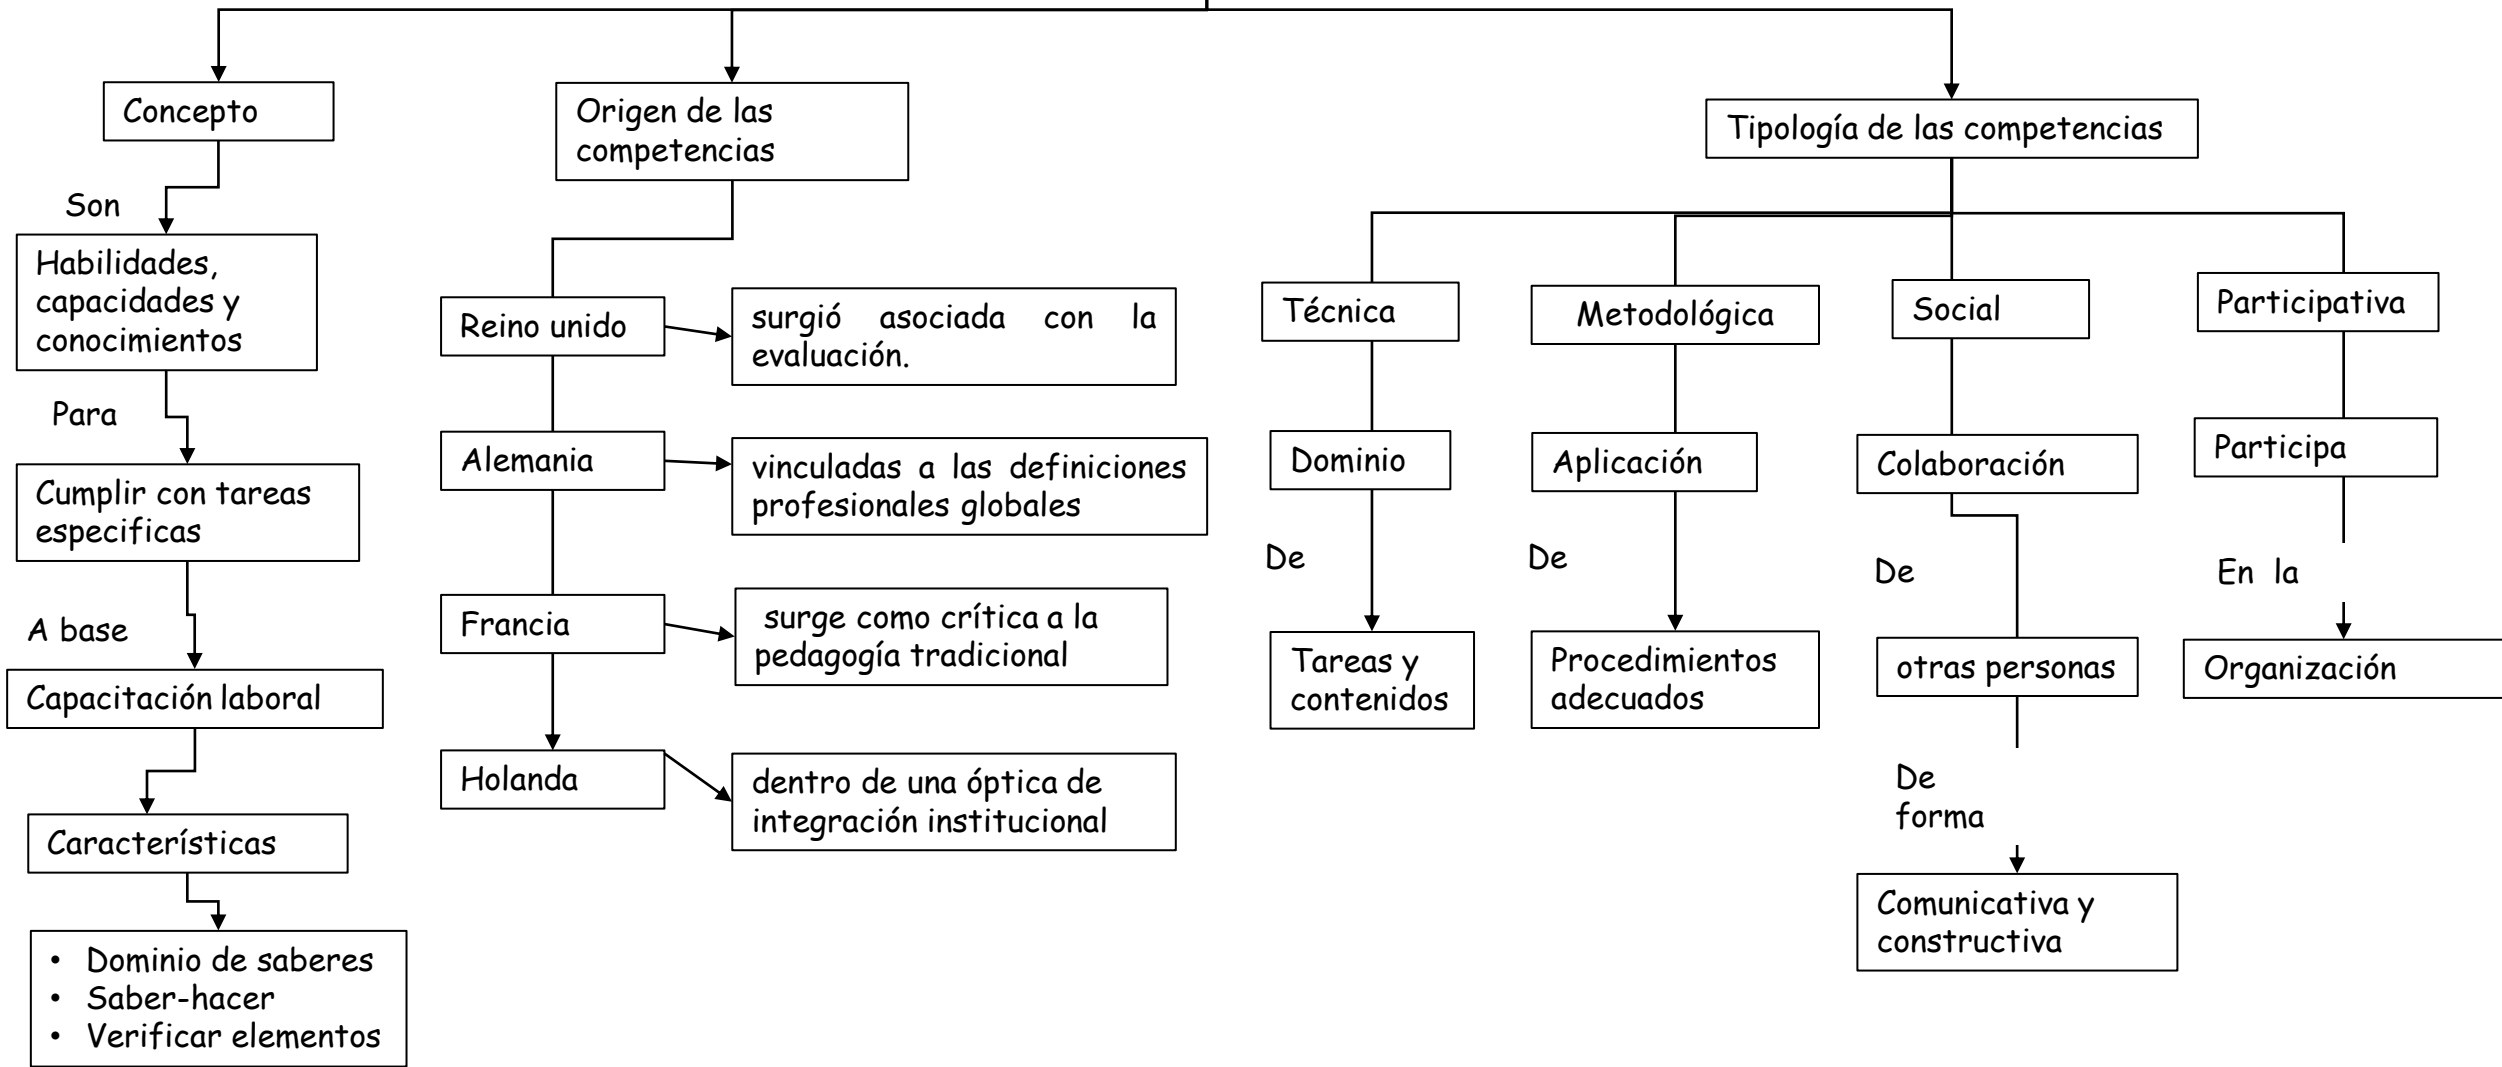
Concepto

Son

Habilidades, capacidades y conocimientos

Para

Cumplir con tareas especificas

A base

Capacitación laboral

Características

• Dominio de saberes
• Saber-hacer
• Verificar elementos

Origen de las competencias

Reino unido

surgió asociada con la evaluación.

Alemania

vinculadas a las definiciones profesionales globales

Francia

surge como crítica a la pedagogía tradicional

Holanda

dentro de una óptica de integración institucional

Tipología de las competencias

Técnica

Dominio

De

Tareas y contenidos

Metodológica

Aplicación

De

Procedimientos adecuados

Social

Colaboración

De

otras personas

De forma

Comunicativa y constructiva

Participativa

Participa

En la

Organización